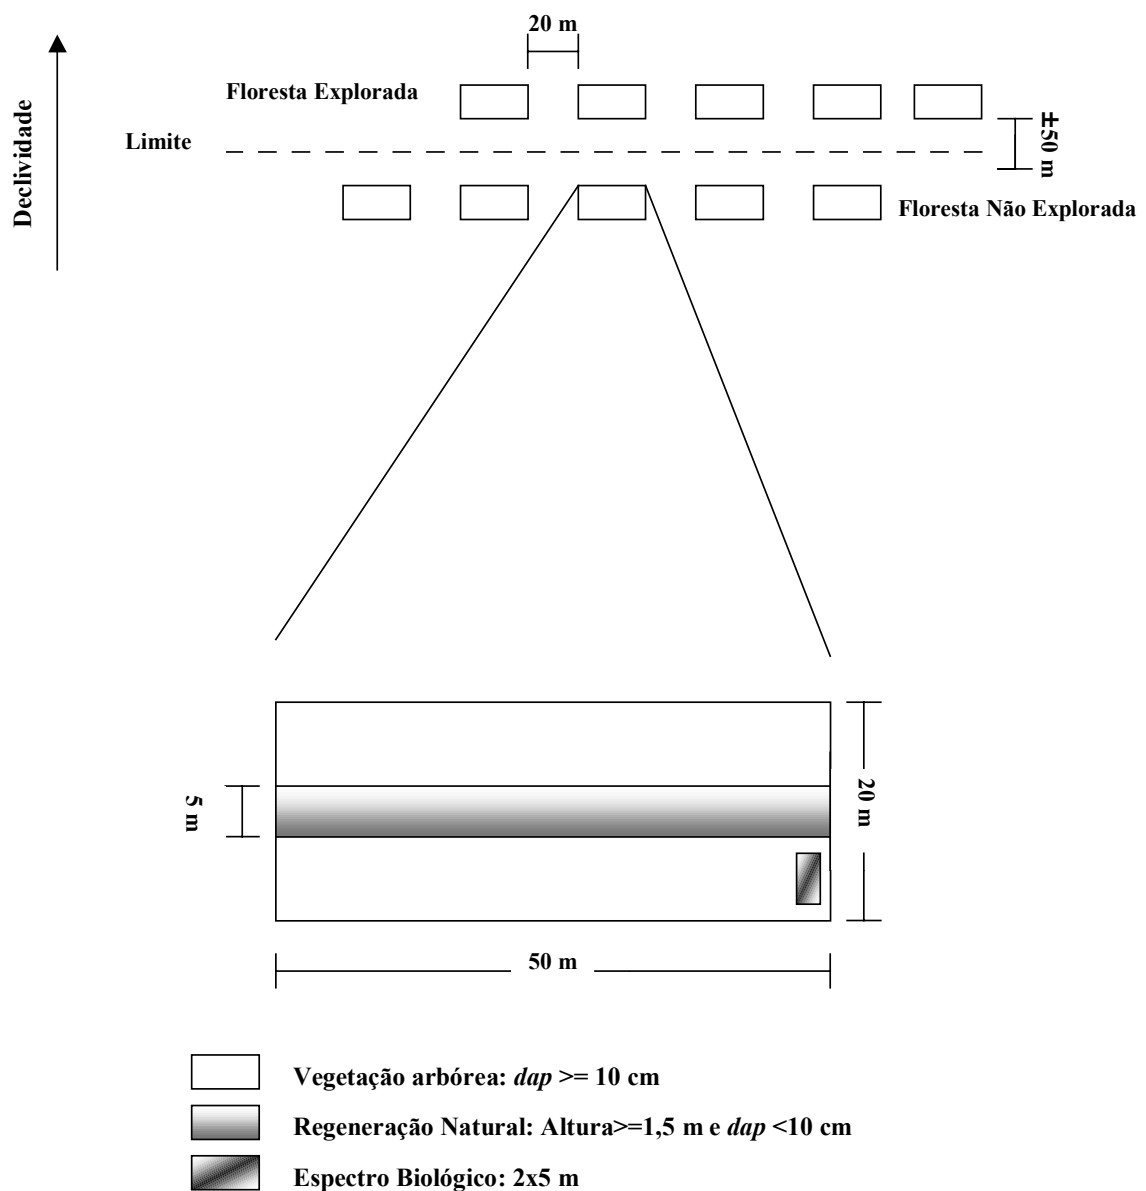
Declividade

20 m

Floresta Explorada

Limite

±50 m

Floresta Não Explorada

5 m

20 m

50 m

Vegetação arbórea: *dap* >= 10 cm

Regeneração Natural: Altura>=1,5 m e *dap* <10 cm

Espectro Biológico: 2x5 m